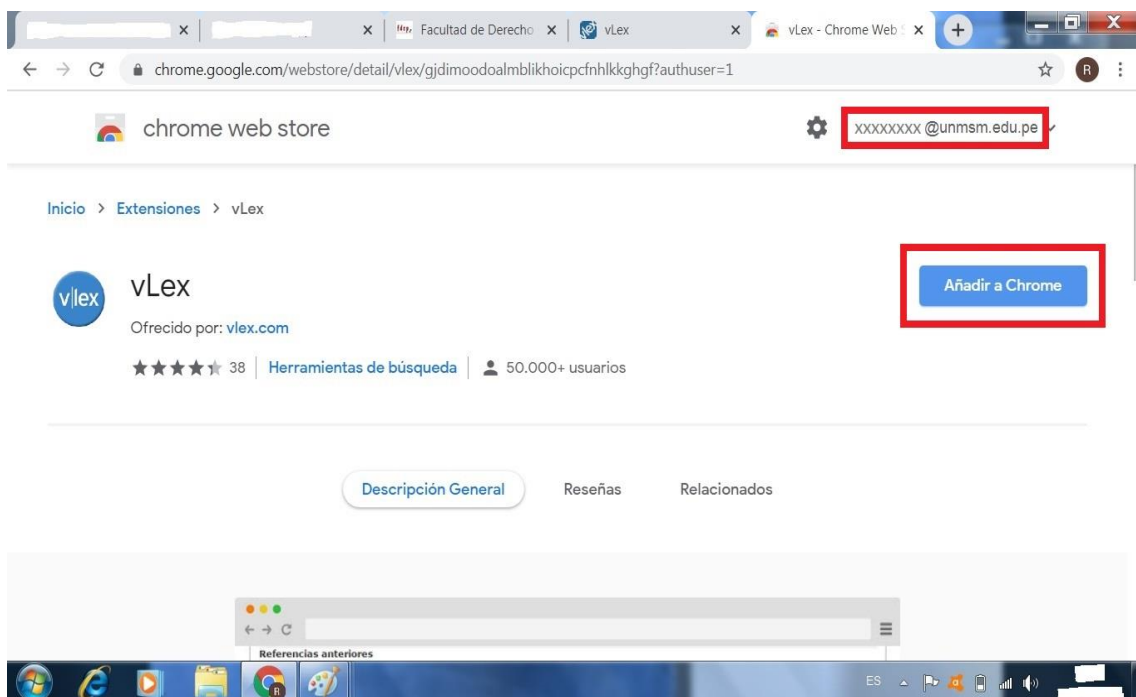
Facultad de Derecho ×
vLex ×
vLex - Chrome Web S ×
chrome.google.com/webstore/detail/vlex/gjdimoodoalmblikhoicpcfnhlkkghgf?authuser=1
R
chrome web store
xxxxxxxx @unmsm.edu.pe
Inicio > Extensiones > vLex
v|lex
vLex
Ofrecido por: vlex.com
Añadir a Chrome
38 | Herramientas de búsqueda | 50.000+ usuarios
Descripción General
Reseñas
Relacionados
Referencias anteriores
ES